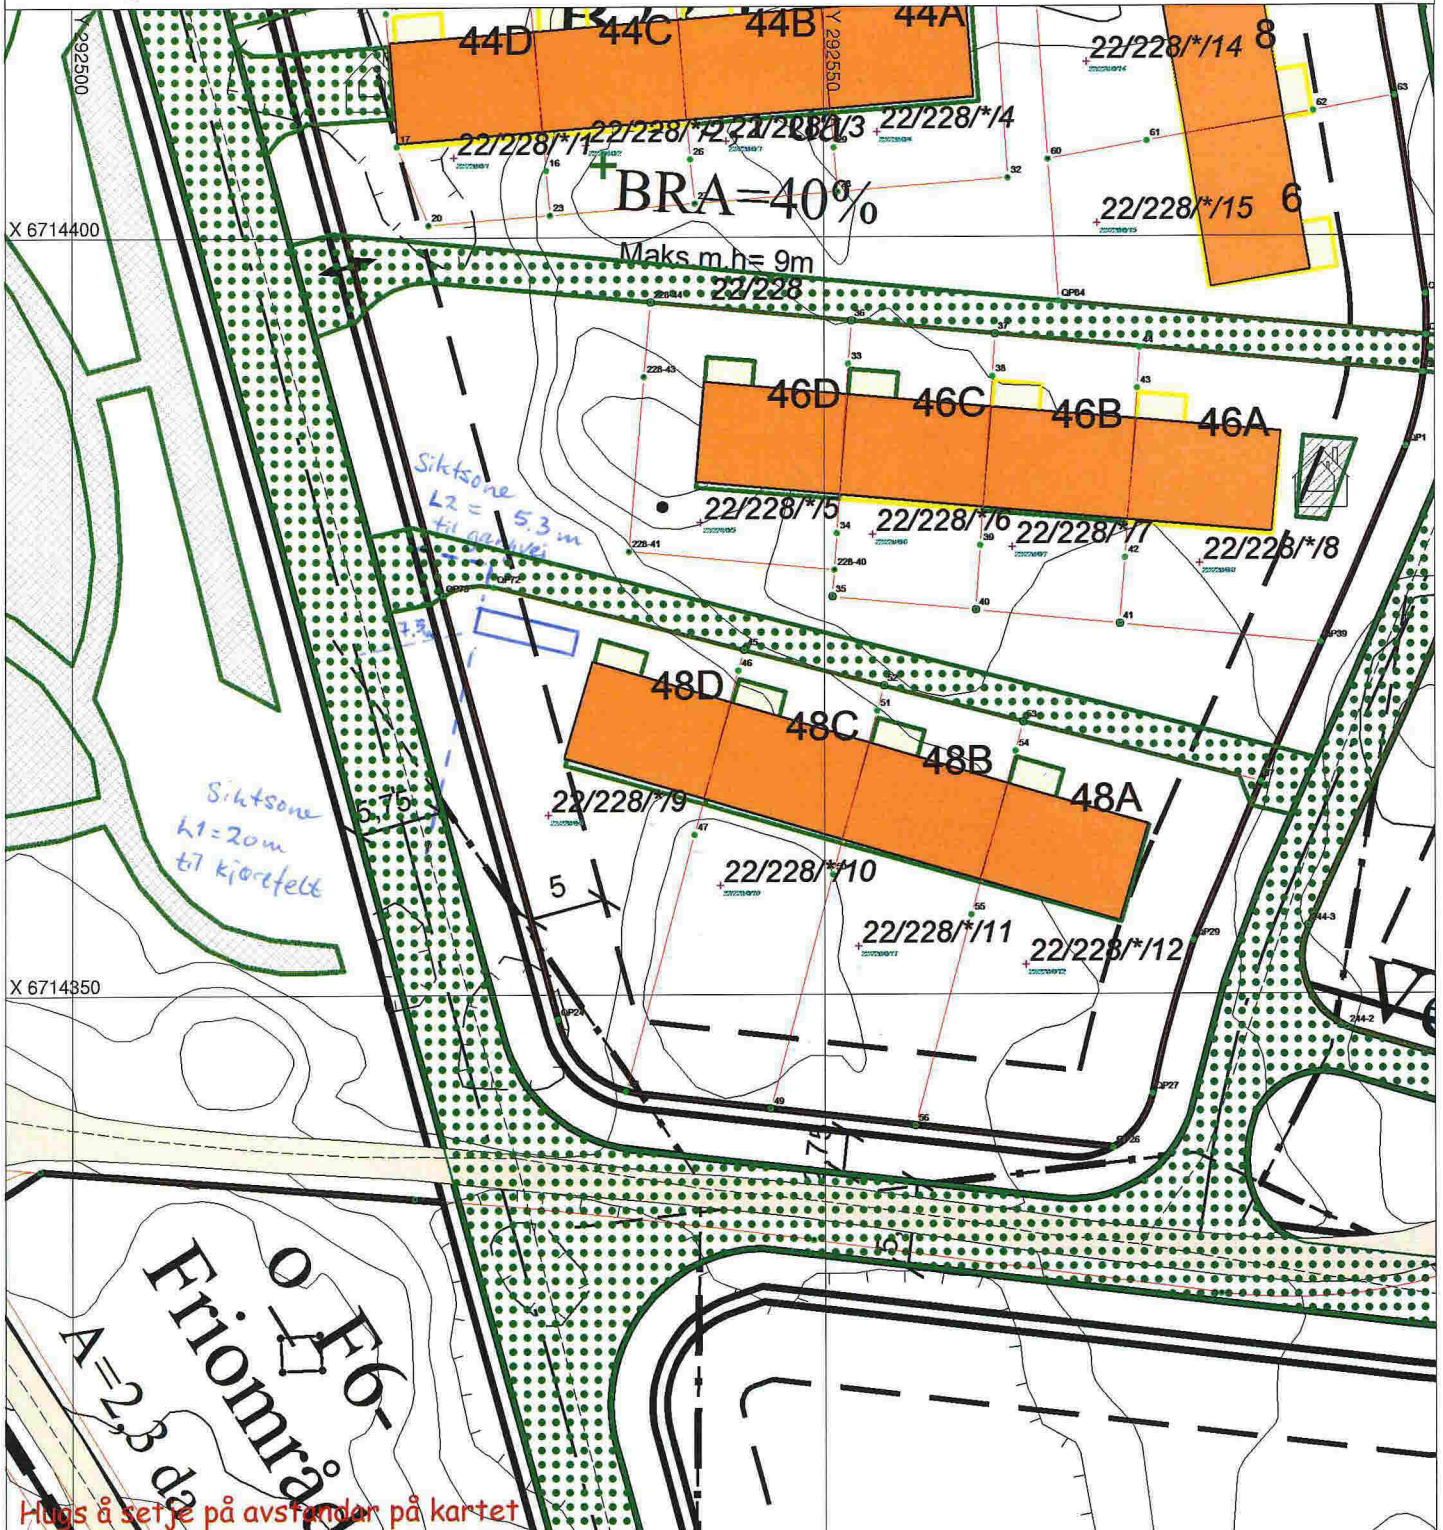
Y 292500
44D
44C
44B
Y 292550
44A
22/228/*/14
8
22/228/*/1
22/228/*/2
22/228/*/3
22/228/*/4
BRA=40%
22/228/*/15
6
X 6714400
Maks m.h= 9m
22/228
46D
46C
46B
46A
Siktsone
L2 = 5,3 m
til gangvei
22/228/*/5
22/228/*/6
22/228/*/7
22/228/*/8
7,3
48D
48C
48B
48A
Siktsone
L1=20m
til kjørefelt
5,75
22/228/*/9
5
22/228/*/10
22/228/*/11
22/228/*/12
X 6714350
Ve
o_F6-
Friområd
A=2,3 da
Hugs å setje på avstandar på kartet